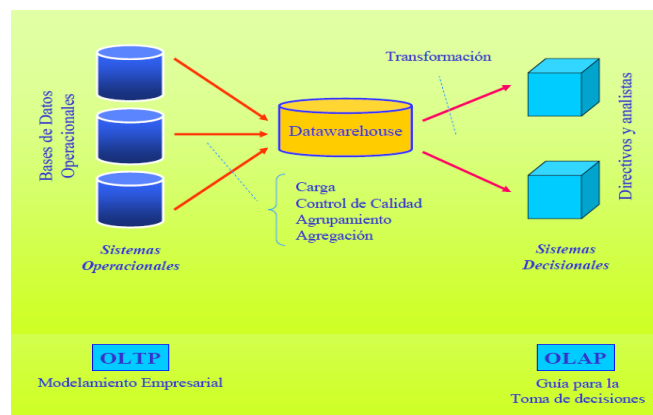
Bases de Datos Operacionales

Transformación

Directivos y analistas

Datawarehouse

Carga
Control de Calidad
Agrupamiento
Agregación

Sistemas Operacionales

Sistemas Decisionales

OLTP

Modelamiento Empresarial

OLAP

Guía para la Toma de decisiones